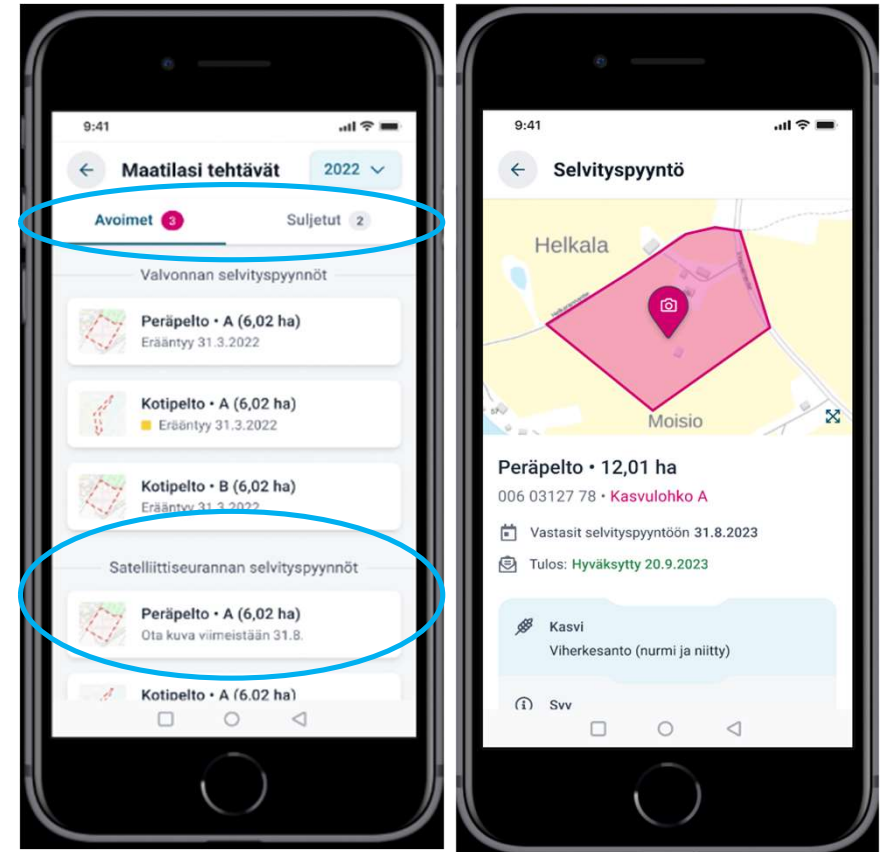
9:41

Maatilasi tehtävät

2022

Avoimet 3

Suljetut 2

Valvonnan selvityspyynnöt

Peräpelto • A (6,02 ha)
Erääntyy 31.3.2022

Kotipelto • A (6,02 ha)
Erääntyy 31.3.2022

Kotipelto • B (6,02 ha)
Erääntyy 31.3.2022

Satelliittiseurannan selvityspyynnöt

Peräpelto • A (6,02 ha)
Ota kuva viimeistään 31.8.

Kotipelto • A (6,02 ha)

9:41

Selvityspyyntö

Helkala

Moisio

Peräpelto • 12,01 ha

006 03127 78 • Kasvulohko A

Vastasit selvityspyyntöön 31.8.2023

Tulos: Hyväksytty 20.9.2023

Kasvi
Viherkesanto (nurmi ja niitty)

Syy